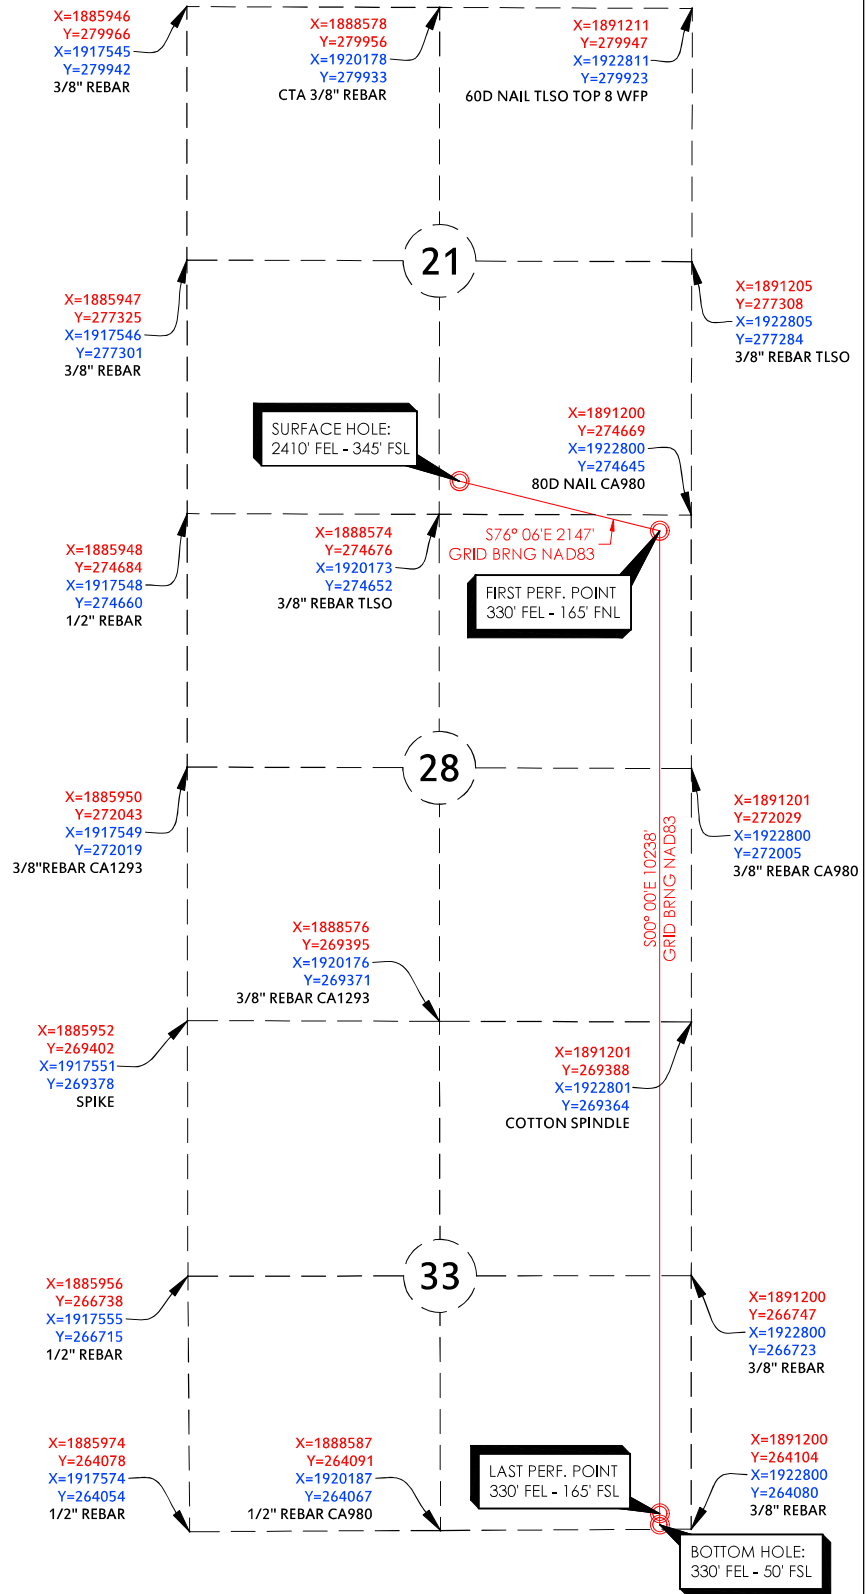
X=1885946
Y=279966
X=1917545
Y=279942
3/8" REBAR

X=1888578
Y=279956
X=1920178
Y=279933
CTA 3/8" REBAR

X=1891211
Y=279947
X=1922811
Y=279923
60D NAIL TLSO TOP 8 WFP

21

X=1885947
Y=277325
X=1917546
Y=277301
3/8" REBAR

X=1891205
Y=277308
X=1922805
Y=277284
3/8" REBAR TLSO

SURFACE HOLE:
2410' FEL - 345' FSL

X=1891200
Y=274669
X=1922800
Y=274645
80D NAIL CA980

X=1885948
Y=274684
X=1917548
Y=274660
1/2" REBAR

X=1888574
Y=274676
X=1920173
Y=274652
3/8" REBAR TLSO

S76° 06'E 2147'
GRID BRNG NAD83

FIRST PERF. POINT
330' FEL - 165' FNL

28

X=1885950
Y=272043
X=1917549
Y=272019
3/8"REBAR CA1293

S00° 00'E 10238'
GRID BRNG NAD83

X=1891201
Y=272029
X=1922800
Y=272005
3/8" REBAR CA980

X=1888576
Y=269395
X=1920176
Y=269371
3/8" REBAR CA1293

X=1885952
Y=269402
X=1917551
Y=269378
SPIKE

X=1891201
Y=269388
X=1922801
Y=269364
COTTON SPINDLE

33

X=1885956
Y=266738
X=1917555
Y=266715
1/2" REBAR

X=1891200
Y=266747
X=1922800
Y=266723
3/8" REBAR

X=1885974
Y=264078
X=1917574
Y=264054
1/2" REBAR

X=1888587
Y=264091
X=1920187
Y=264067
1/2" REBAR CA980

LAST PERF. POINT
330' FEL - 165' FSL

X=1891200
Y=264104
X=1922800
Y=264080
3/8" REBAR

BOTTOM HOLE:
330' FEL - 50' FSL